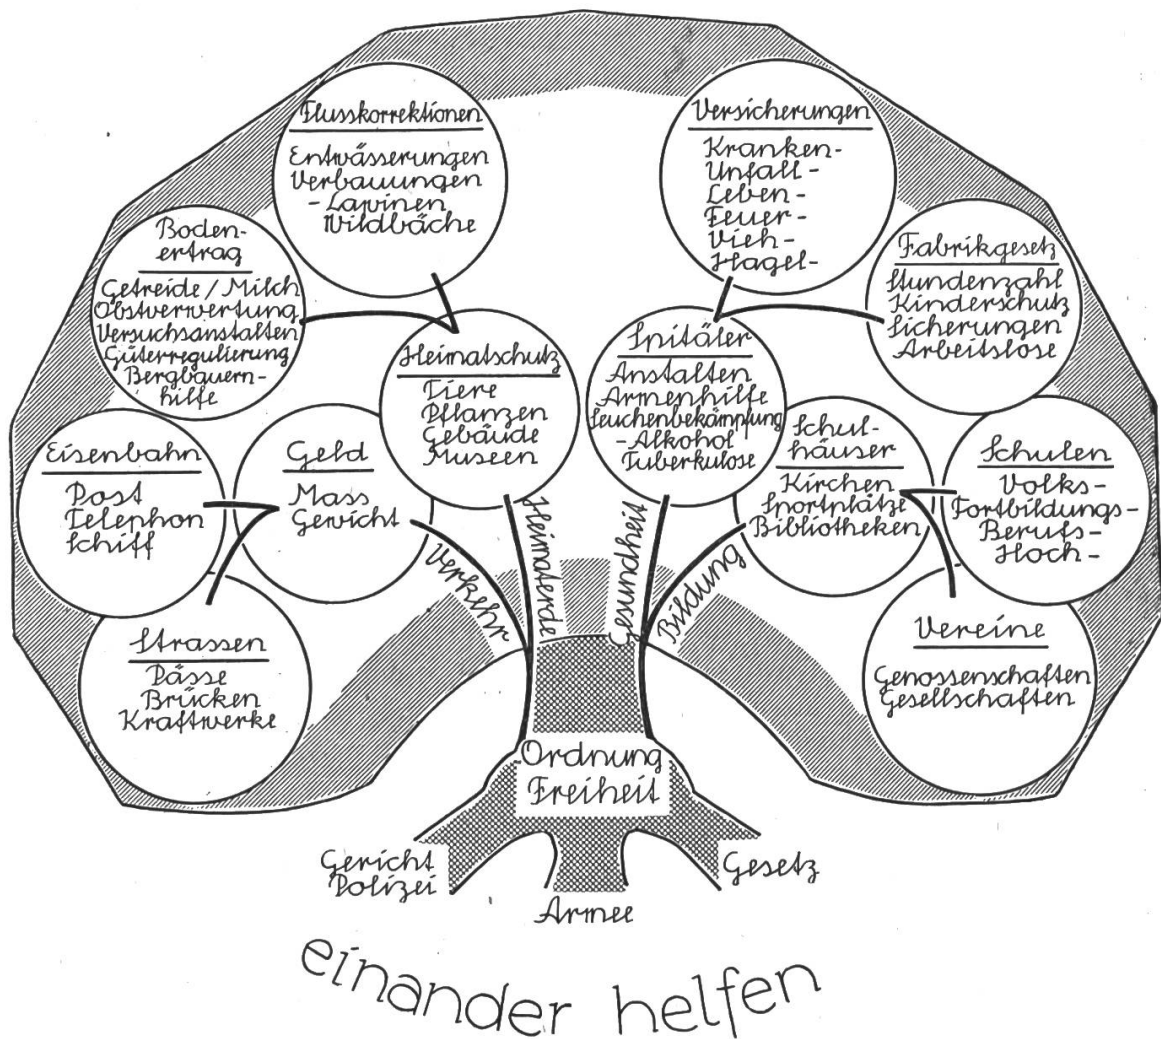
Flusskorrektionen
Entwässerungen
Verbauungen
-Lawinen
Wildbäche

Versicherungen
Kranken-
Unfall-
Leben-
Feuer-
Vieh-
Hagel-

Boden-
ertrag
Getreide / Milch
Obstverwertung
Versuchsanstalten
Güterregulierung
Bergbauern-
hilfe

Fabrikgesetz
Stundenzahl
Kinderschutz
Sicherungen
Arbeitslose

Heimatschutz
Tiere
Pflanzen
Gebäude
Museen

Spitäler
Anstalten
Armenhilfe
Seuchenbekämpfung
-Alkohol
Tuberkulose

Eisenbahn
Post
Telephon
Schiff

Geld
Mass
Gewicht

Schul-
häuser
Kirchen
Sportplätze
Bibliotheken

Schulen
Volks-
Fortbildungs-
Berufs-
Hoch-

Verkehr
Heimaterde
Gesundheit
Bildung

Strassen
Pässe
Brücken
Kraftwerke

Vereine
Genossenschaften
Gesellschaften

Ordnung
Freiheit

Gericht
Polizei
Armee
Gesetz

einander helfen